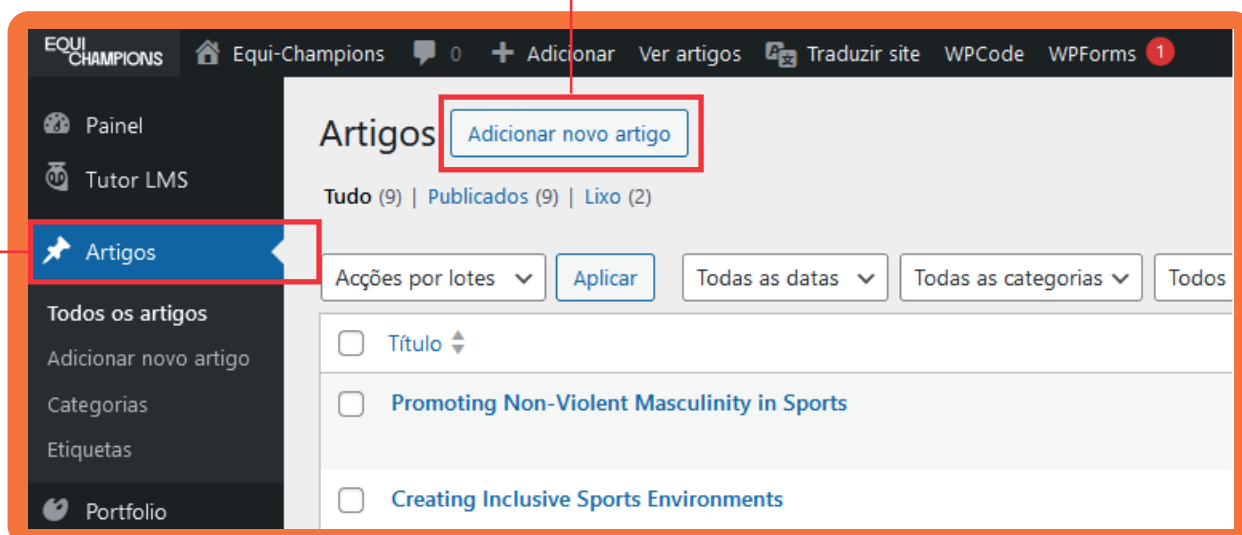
EQUI CHAMPIONS Equi-Champions 0 Adicionar Ver artigos Traduzir site WPCode WPForms 1

Painel
Tutor LMS
Artigos
Todos os artigos
Adicionar novo artigo
Categorias
Etiquetas
Portfolio

Artigos Adicionar novo artigo

Tudo (9) | Publicados (9) | Lixo (2)

Acções por lotes Aplicar Todas as datas Todas as categorias Todos

Título

Promoting Non-Violent Masculinity in Sports

Creating Inclusive Sports Environments